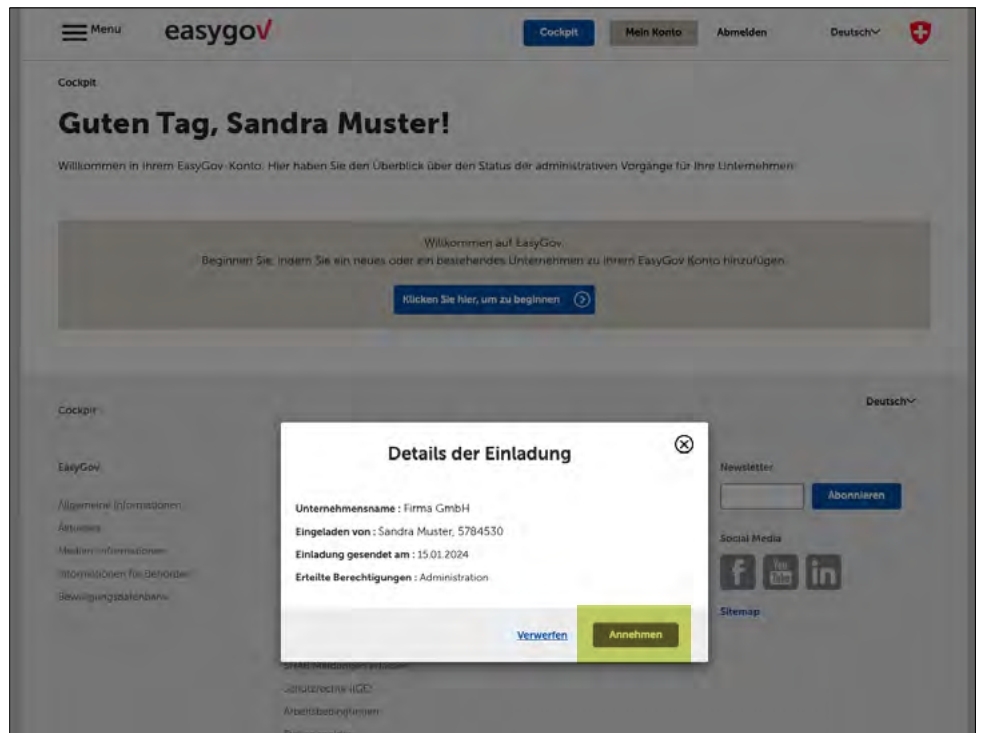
Menu easygov

Cockpit Mein Konto Abmelden Deutsch

Cockpit

Guten Tag, Sandra Muster!

Willkommen in Ihrem EasyGov-Konto. Hier haben Sie den Überblick über den Status der administrativen Vorgänge für Ihre Unternehmen.

Willkommen auf EasyGov.
Beginnen Sie, indem Sie ein neues oder ein bestehendes Unternehmen zu Ihrem EasyGov Konto hinzufügen.

Klicken Sie hier, um zu beginnen

Cockpit

Deutsch

EasyGov

Allgemeine Informationen
Aktuelles
Medien-Informationen
Informationen für Behörden
Bewilligungsdatenbank

Details der Einladung

Unternehmensname : Firma GmbH
Eingeladen von : Sandra Muster, 5784530
Einladung gesendet am : 15.01.2024
Erteilte Berechtigungen : Administration

Verwerfen Annehmen

Newsletter

Abonnieren

Social Media

Sitemap

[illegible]
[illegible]
Arbeitsbedingungen
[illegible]